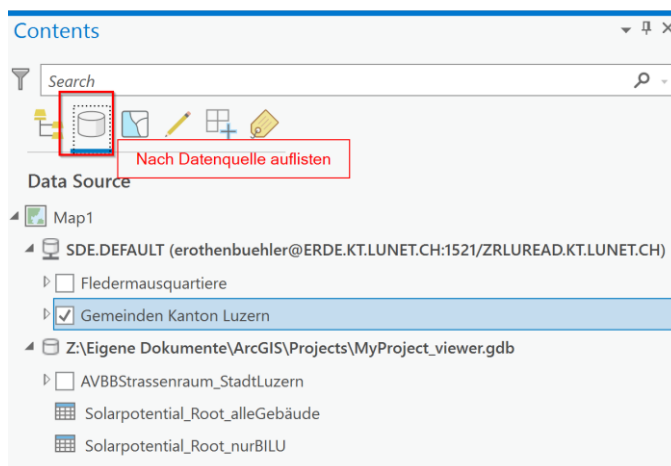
Contents

Search

Nach Datenquelle auflisten

Data Source

Map1

SDE.DEFAULT (erothenbuehler@ERDE.KT.LUNET.CH:1521/ZRLUREAD.KT.LUNET.CH)

Fledermausquartiere

Gemeinden Kanton Luzern

Z:\Eigene Dokumente\ArcGIS\Projects\MyProject_viewer.gdb

AVBBStrassenraum_StadtLuzern

Solarpotential_Root_alleGebäude

Solarpotential_Root_nurBILU